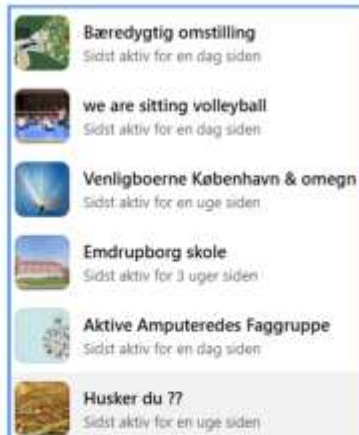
Bæredygtig omstilling
Sidst aktiv for en dag siden

we are sitting volleyball
Sidst aktiv for en dag siden

Venligboerne København & omegn
Sidst aktiv for en uge siden

Emdrupborg skole
Sidst aktiv for 3 uger siden

Aktive Amputeredes Faggruppe
Sidst aktiv for en dag siden

Husker du ??
Sidst aktiv for en uge siden